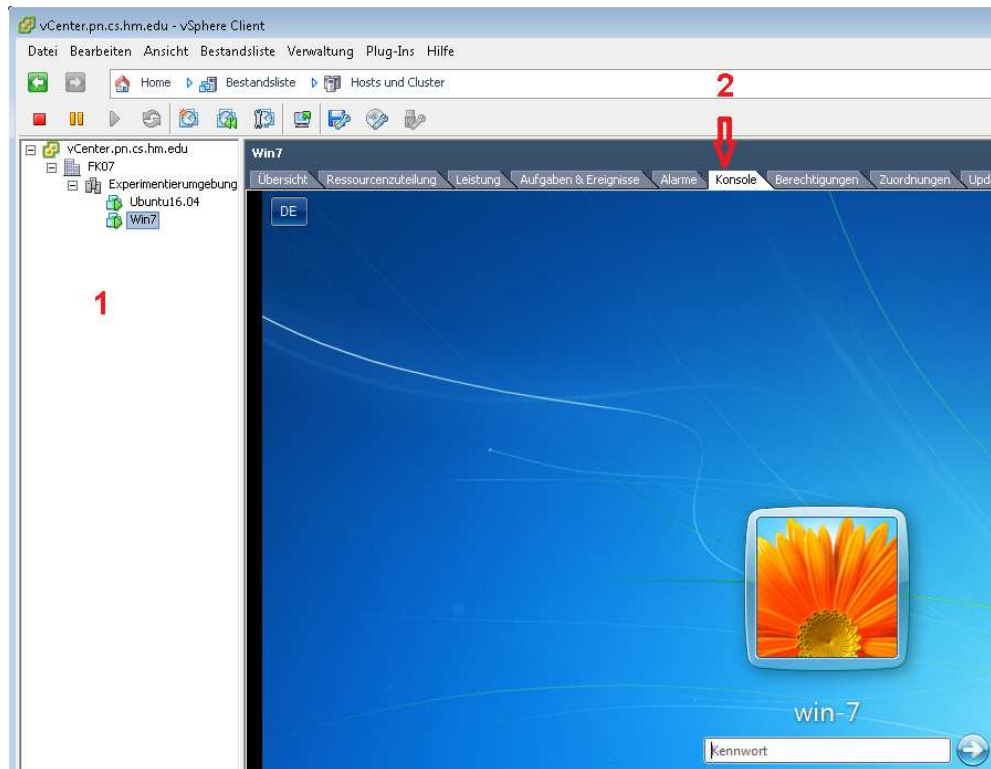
vCenter.pn.cs.hm.edu - vSphere Client

Datei Bearbeiten Ansicht Bestandsliste Verwaltung Plug-Ins Hilfe

Home Bestandsliste Hosts und Cluster

2

vCenter.pn.cs.hm.edu
FK07
Experimentierumgebung
Ubuntu16.04
Win7

1

Win7

Übersicht Ressourcenzuteilung Leistung Aufgaben & Ereignisse Alarme Konsole Berechtigungen Zuordnungen Upd

DE

win-7

Kennwort